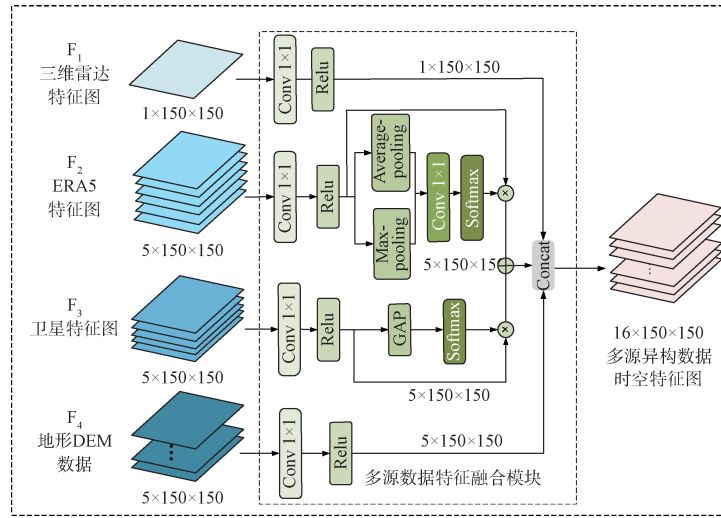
$F_1$
三维雷达
特征图

1×150×150

Conv 1×1

Relu

1×150×150

$F_2$
ERA5
特征图

5×150×150

Conv 1×1

Relu

Average-pooling

Max-pooling

Conv 1×1

Softmax

5×150×150

$F_3$
卫星特征图

5×150×150

Conv 1×1

Relu

GAP

Softmax

5×150×150

$F_4$
地形DEM
数据

5×150×150

Conv 1×1

Relu

5×150×150

Concat

多源数据特征融合模块

16×150×150
多源异构数据
时空特征图